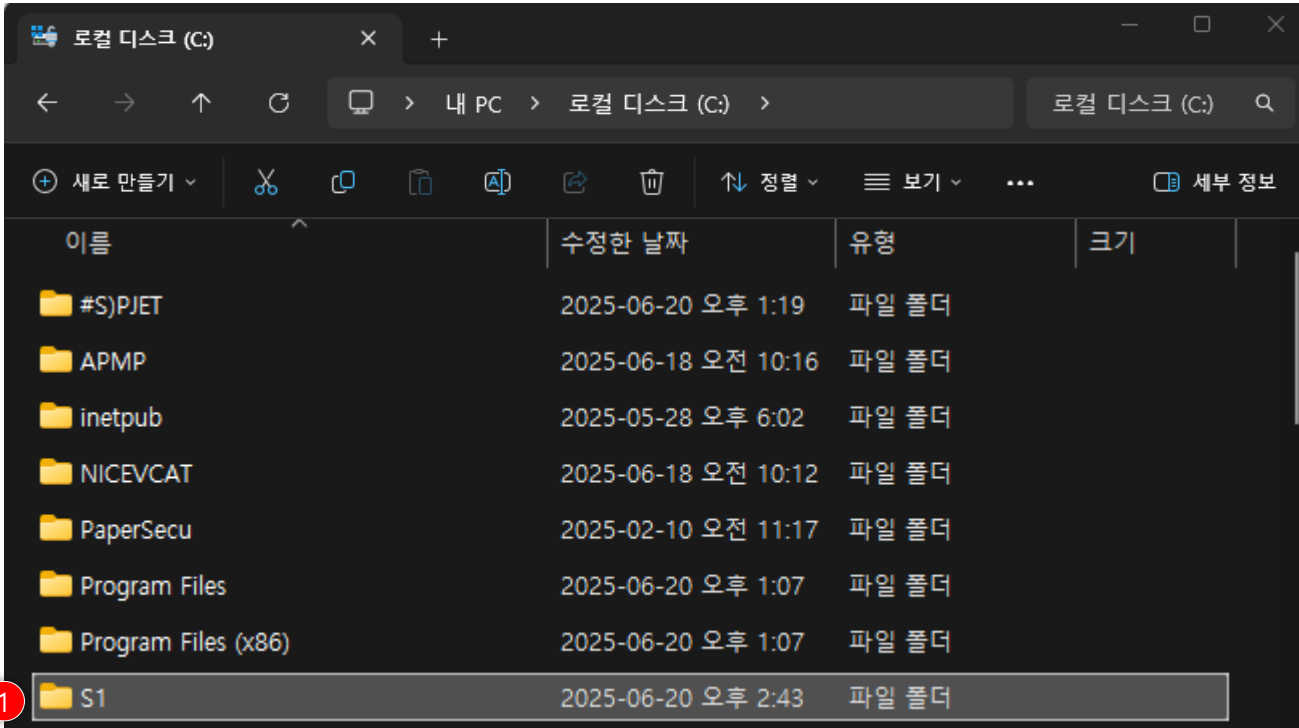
로컬 디스크 (C:)

내 PC > 로컬 디스크 (C:) >

로컬 디스크 (C:)

새로 만들기 | 정렬 | 보기 | ... | 세부 정보

| 이름 | 수정한 날짜 | 유형 | 크기 |
|---|---|---|---|
| #S)PJET | 2025-06-20 오후 1:19 | 파일 폴더 | |
| APMP | 2025-06-18 오전 10:16 | 파일 폴더 | |
| inetpub | 2025-05-28 오후 6:02 | 파일 폴더 | |
| NICEVCAT | 2025-06-18 오전 10:12 | 파일 폴더 | |
| PaperSecu | 2025-02-10 오전 11:17 | 파일 폴더 | |
| Program Files | 2025-06-20 오후 1:07 | 파일 폴더 | |
| Program Files (x86) | 2025-06-20 오후 1:07 | 파일 폴더 | |
| S1 | 2025-06-20 오후 2:43 | 파일 폴더 | |

1